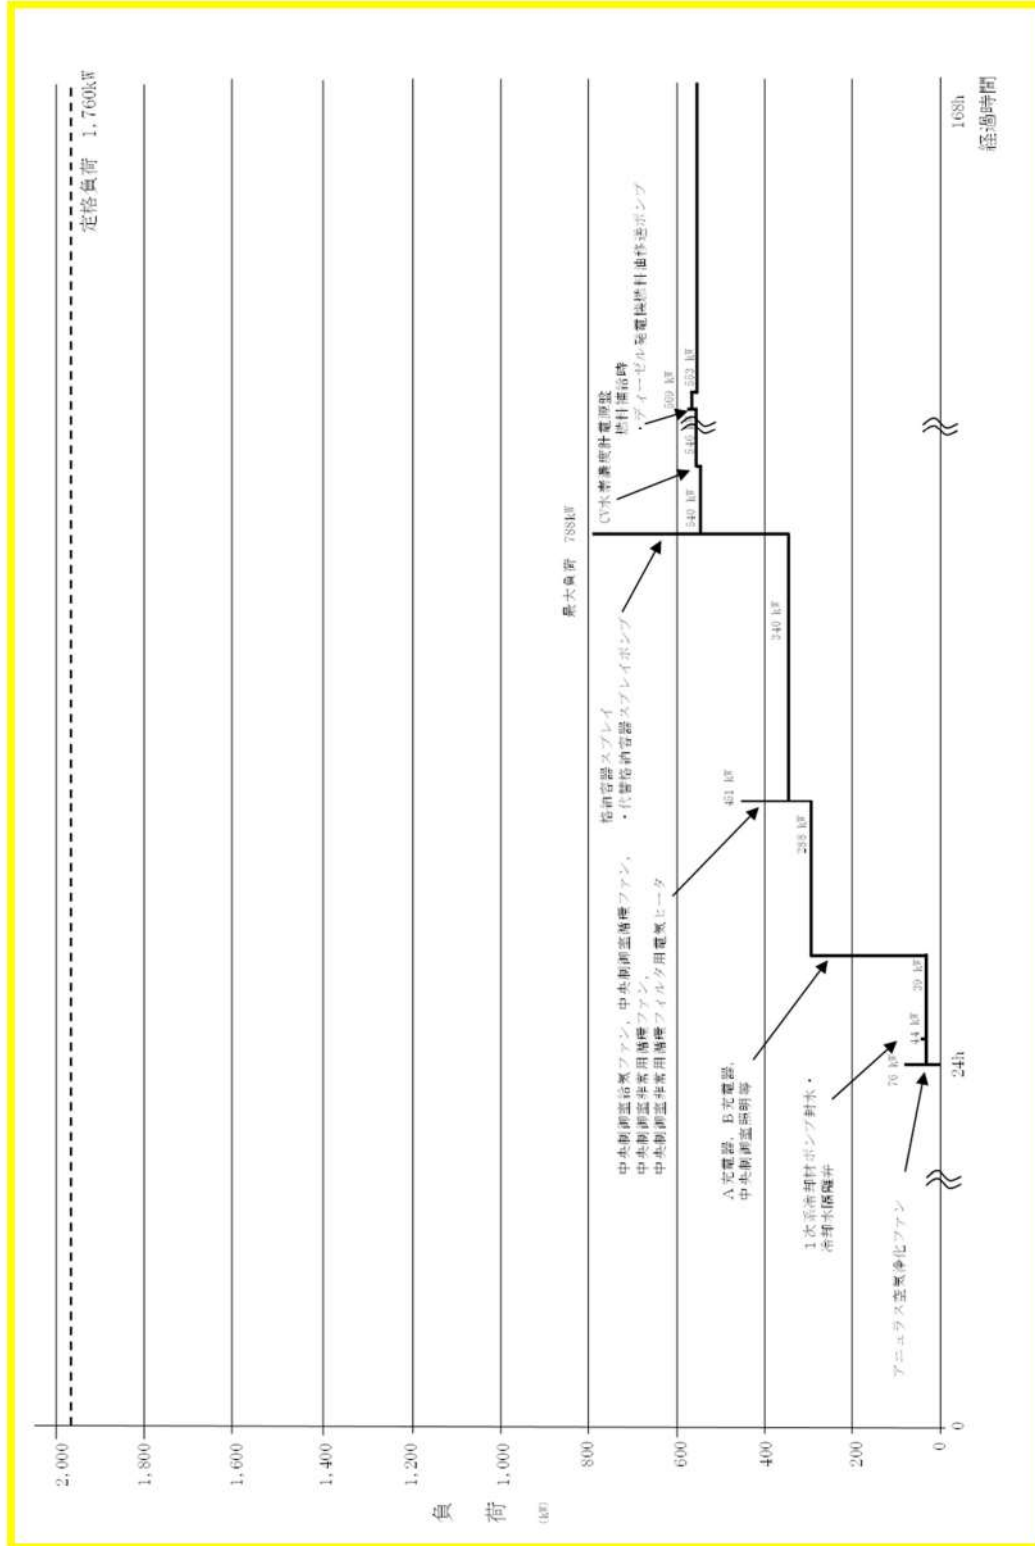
定格負荷 1,760kW

2,000
1,800
1,600
1,400
1,200
1,000
800
600
400
200
0

負荷 (kW)

0
24h
168h
経過時間

最大負荷 788kW

格納容器スプレイ
・代替格納容器スプレイポンプ

CV水素濃度計電源盤
格納容器
・ディーゼル発電機燃料油移送ポンプ

540 kW
540 kW
560 kW
553 kW
540 kW
451 kW
298 kW
39 kW
44 kW
70 kW

中央制御室給気ファン，中央制御室循環ファン，
中央制御室非常用循環ファン，
中央制御室非常用循環フィルタ用電気ヒータ

A充電器，B充電器，
中央制御室照明等

1次系冷却材ポンプ封水・
冷却水隔離弁

アニュラス空気浄化ファン